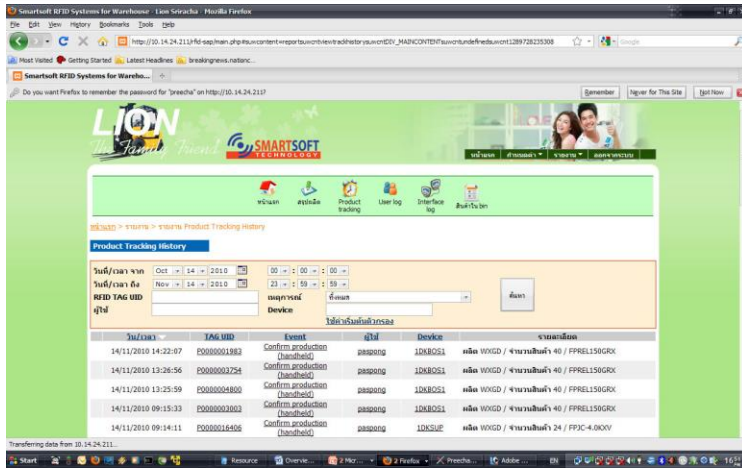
Smartsoft RFID Systems for Warehouse Lion Sriracha - Mozilla Firefox

File Edit View History Bookmarks Tools Help

http://10.14.24.211/rfid-sap/main.php#uwcontent=reportuwcntviewtrackhistoryuwcntDIV_MAINCONTENTuwcntundefineduwcnt1289728235308

Google

Most Visited Getting Started Latest Headlines breakingnews.nationc...

Smartsoft RFID Systems for Wareho...

Do you want Firefox to remember the password for "preecha" on http://10.14.24.211?

Remember Never for This Site Not Now

LION The Family Friend

SMARTSOFT TECHNOLOGY

หน้าแรก ค้นหาข้อมูล รายงาน ออกจากระบบ

หน้าแรก สรุปผลิต Product tracking User log Interface log สินค้าใน bin

หน้าแรก > รายงาน > รายงาน Product Tracking History

Product Tracking History

วันที่/เวลา จาก Oct 14 2010 00 : 00 : 00

วันที่/เวลา ถึง Nov 14 2010 23 : 59 : 59

RFID TAG UID

เหตุการณ์ ทั้งหมด

ค้นหา

ผู้ใช้

Device

ใช้ค่าเริ่มต้นตัวกรอง

| วัน/เวลา | TAG UID | Event | ผู้ใช้ | Device | รายละเอียด |
|---|---|---|---|---|---|
| 14/11/2010 14:22:07 | P0000001983 | Confirm production (handheld) | paspong | 1DKBOS1 | ผลิต WXGD / จำนวนสินค้า 40 / FPREL150GRX |
| 14/11/2010 13:26:56 | P0000003754 | Confirm production (handheld) | paspong | 1DKBOS1 | ผลิต WXGD / จำนวนสินค้า 40 / FPREL150GRX |
| 14/11/2010 13:25:59 | P0000004800 | Confirm production (handheld) | paspong | 1DKBOS1 | ผลิต WXGD / จำนวนสินค้า 40 / FPREL150GRX |
| 14/11/2010 09:15:33 | P0000003003 | Confirm production (handheld) | paspong | 1DKBOS1 | ผลิต WXGD / จำนวนสินค้า 40 / FPREL150GRX |
| 14/11/2010 09:14:11 | P0000016406 | Confirm production (handheld) | paspong | 1DKSUP | ผลิต WXGD / จำนวนสินค้า 24 / FPJC-4.0KXV |

Transferring data from 10.14.24.211...

Start Resource Overvie... 2 Micr... 2 Firefox Preecha... Adobe... EN 16: